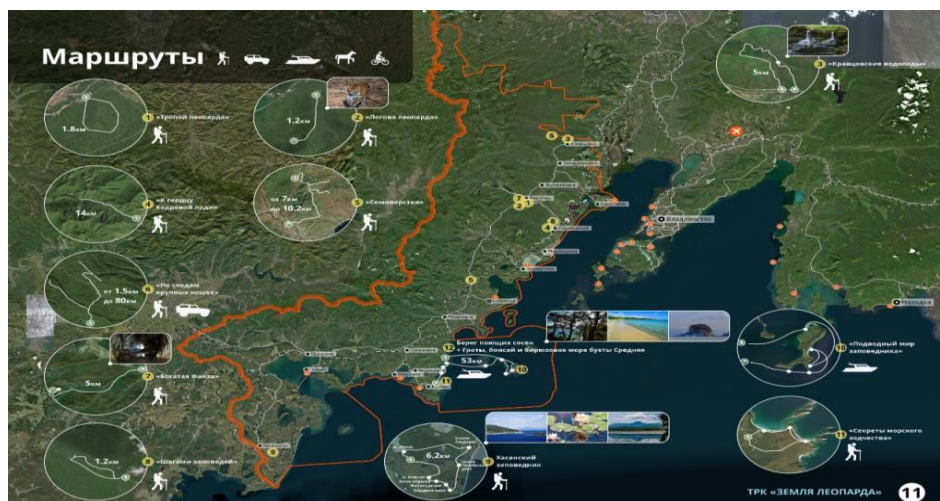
Маршруты

1.8км
1 «Тропой леопарда»

1.2км
2 «Логово леопарда»

3 «Кравцовские водопады»
5км

14км
4 «К сердцу Кедровой пади»

от 7км до 10.2км
5 «Семиверстка»

от 1.5км до 80км
6 «По следам крупных кошек»

5км
7 «Богатая Фанза»

1.2км
8 «Шагами заповедей»

Владивосток
Находка

Берег поющих сосен
+ Гроты, бонсай и бирюзовое море бухты Средняя
53км
10

11 «Подводный мир заповедника»

6.2км
9 Хасанский заповедник

12 «Секреты морского зодчества»

ТРК «ЗЕМЛЯ ЛЕОПАРДА» 11